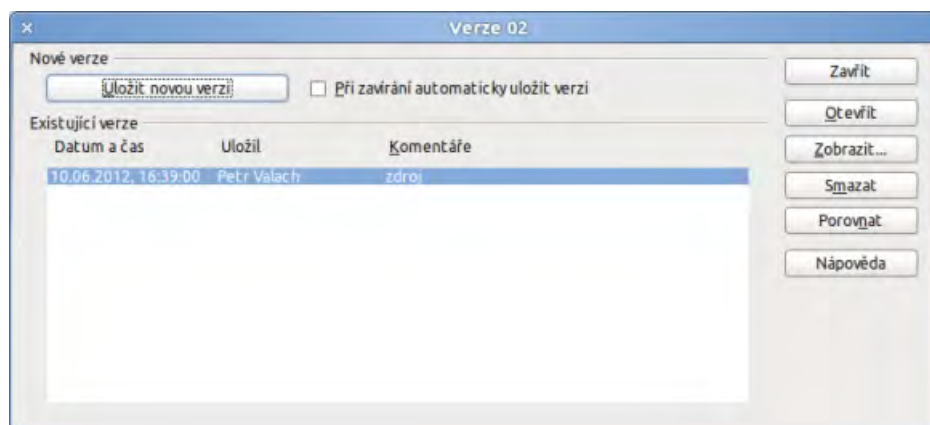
×

Verze 02

Nové verze

Uložit novou verzi

Při zavírání automaticky uložit verzi

Existující verze

| Datum a čas | Uložil | Komentáře |
|---|---|---|
| 10.06.2012, 16:39:00 | Petr Valach | zdroj |

Zavřít

Otevřít

Zobrazit...

Smazat

Porovnat

Nápověda